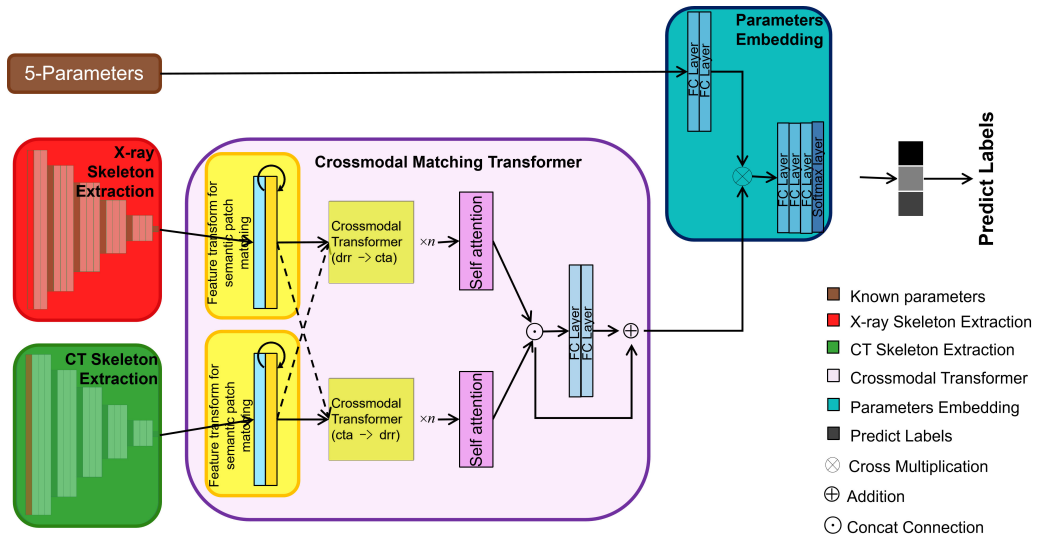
Parameters Embedding

5-Parameters

FC Layer
FC Layer

X-ray Skeleton Extraction

Crossmodal Matching Transformer

FC Layer
FC Layer
FC Layer
Softmax layer

Predict Labels

Feature transform for semantic patch matching

Crossmodal Transformer (drr -> cta)

$\times n$

Self attention

FC Layer
FC Layer

$\odot$

$\oplus$

$\otimes$

CT Skeleton Extraction

Feature transform for semantic patch matching

Crossmodal Transformer (cta -> drr)

$\times n$

Self attention

Known parameters
X-ray Skeleton Extraction
CT Skeleton Extraction
Crossmodal Transformer
Parameters Embedding
Predict Labels
$\otimes$ Cross Multiplication
$\oplus$ Addition
$\odot$ Concat Connection